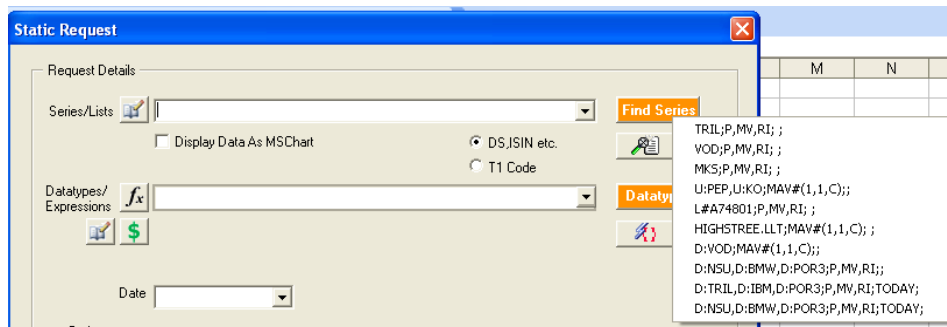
Static Request

Request Details

Series/Lists

Find Series

Display Data As MSChart

DS,ISIN etc.

T1 Code

Datatypes/ Expressions

$fx$

Datatyp

$

Date

M | N

TRIL;P,MV,RI; ;
VOD;P,MV,RI; ;
MKS;P,MV,RI; ;
U:PEP,U:KO;MAV#(1,1,C);;
L#A74801;P,MV,RI; ;
HIGHSTREE.LLT;MAV#(1,1,C); ;
D:VOD;MAV#(1,1,C);;
D:NSU,D:BMW,D:POR3;P,MV,RI;;
D:TRIL,D:IBM,D:POR3;P,MV,RI;TODAY;
D:NSU,D:BMW,D:POR3;P,MV,RI;TODAY;